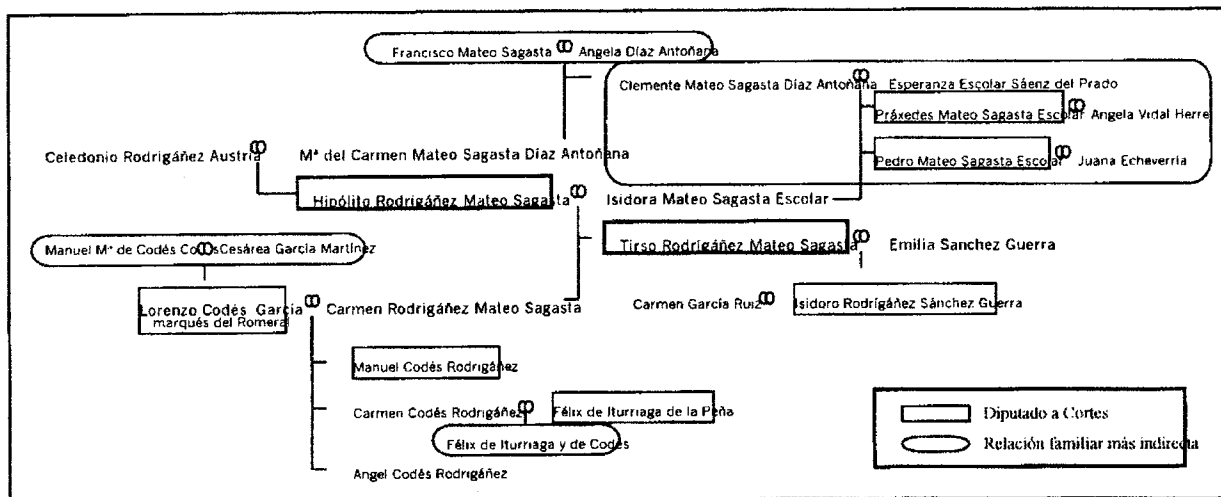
Francisco Mateo Sagasta ∞ Angela Díaz Antoñana

Clemente Mateo Sagasta Díaz Antoñana ∞ Esperanza Escolar Sáenz del Prado

Práxedes Mateo Sagasta Escolar ∞ Angela Vidal Herre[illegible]

Celedonio Rodrigáñez Austria ∞ Mª del Carmen Mateo Sagasta Díaz Antoñana

Pedro Mateo Sagasta Escolar ∞ Juana Echeverría

Hipólito Rodrigáñez Mateo Sagasta ∞ Isidora Mateo Sagasta Escolar

Manuel Mª de Codés Co∞ Cesárea García Martínez

Tirso Rodrigáñez Mateo Sagasta ∞ Emilia Sanchez Guerra

Lorenzo Codés García marqués del Romeral ∞ Carmen Rodrigáñez Mateo Sagasta

Carmen García Ruiz ∞ Isidoro Rodrigáñez Sánchez Guerra

Manuel Codés Rodrigáñez

Carmen Codés Rodrigáñez ∞ Félix de Iturriaga de la Peña

Félix de Iturriaga y de Codés

Angel Codés Rodrigáñez

Diputado a Cortes

Relación familiar más indirecta